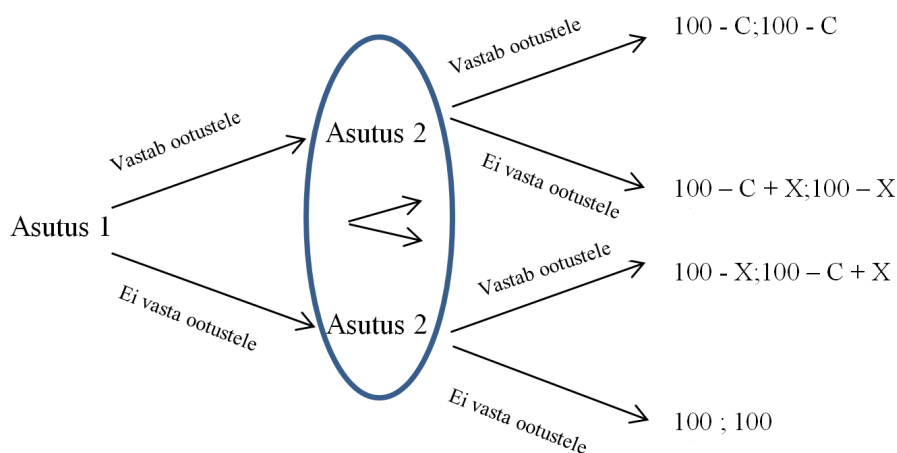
Asutus 1

Vastab ootustele

Ei vasta ootustele

Asutus 2

Asutus 2

Vastab ootustele

100 - C;100 - C

Ei vasta ootustele

100 – C + X;100 – X

Vastab ootustele

100 - X;100 – C + X

Ei vasta ootustele

100 ; 100